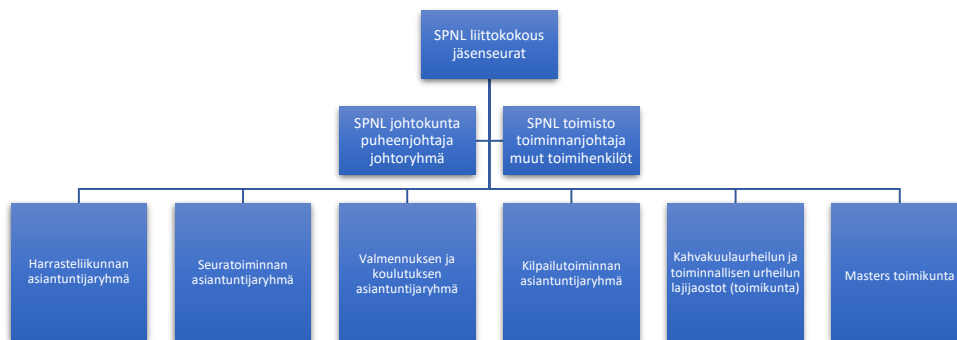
SPNL liittokokous jäsenseurat

SPNL johtokunta puheenjohtaja johtoryhmä

SPNL toimisto toiminnanjohtaja muut toimihenkilöt

Harrasteliikunnan asiantuntijaryhmä

Seuratoiminnan asiantuntijaryhmä

Valmennuksen ja koulutuksen asiantuntijaryhmä

Kilpailutoiminnan asiantuntijaryhmä

Kahvakuulaurheilun ja toiminnallisen urheilun lajijaostot (toimikunta)

Masters toimikunta